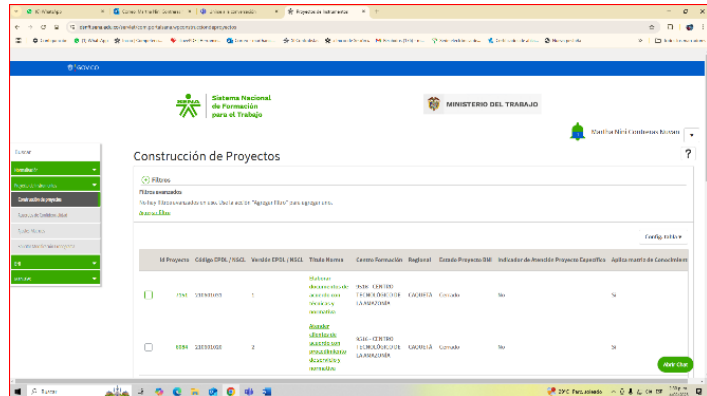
GOV.CO

Sistema Nacional de Formación para el Trabajo

MINISTERIO DEL TRABAJO

Martha Nidia Contreras Basante

Construcción de Proyectos

?

Filtros

Filtros avanzados

No hay filtros avanzados en uso. Use la opción "Agregar filtro" para agregar uno.

Agregar filtro

Configuración

| | Id Proyecto | Código CPOL / NSCL | Versión CPOL / NSCL | Título Norma | Centro Formación | Regional | Estado Proyecto SNC | Indicador de Atención Proyectos Específico | Aplica marco de Conocimiento |
|---|---|---|---|---|---|---|---|---|---|
| | 7260 | 130301050 | 1 | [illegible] | 9516 - CENTRO TECNOLÓGICO DE LA AMAZONÍA | CAQUETÁ | Cerrado | No | |
| | 8084 | 130301050 | 2 | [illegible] | 9516 - CENTRO TECNOLÓGICO DE LA AMAZONÍA | CAQUETÁ | Cerrado | No | Si |

Abrir Chat

29°C Parc. soleado